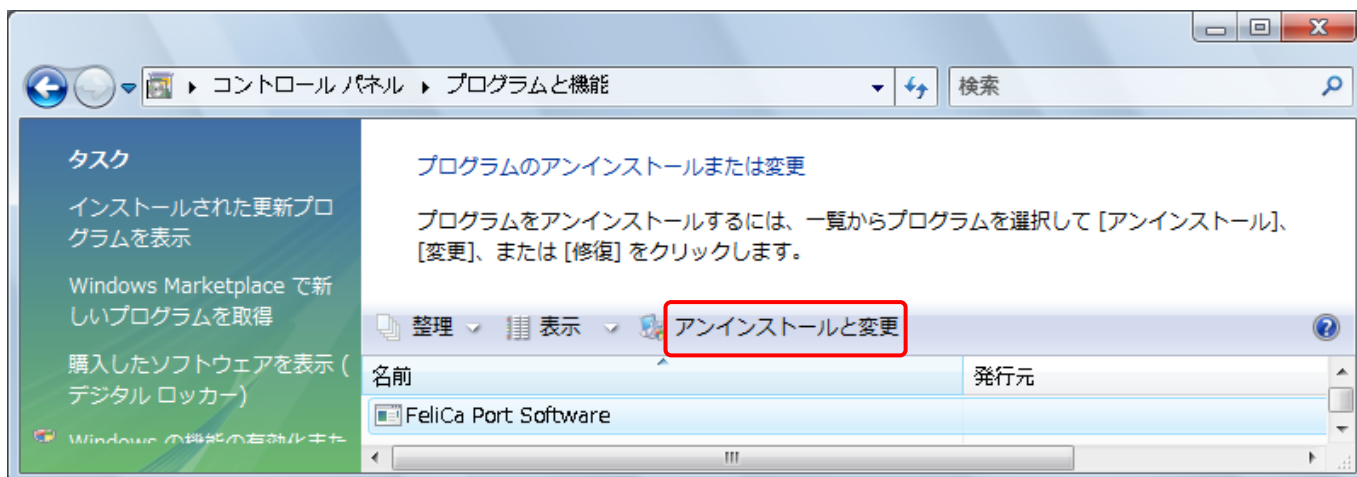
▸ コントロール パネル ▸ プログラムと機能

検索

タスク

インストールされた更新プログラムを表示

Windows Marketplace で新しいプログラムを取得

購入したソフトウェアを表示 (デジタル ロッカー)

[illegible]

プログラムのアンインストールまたは変更

プログラムをアンインストールするには、一覧からプログラムを選択して [アンインストール]、[変更]、または [修復] をクリックします。

整理 表示 アンインストールと変更

| 名前 | 発行元 |
|---|---|
| FeliCa Port Software | |